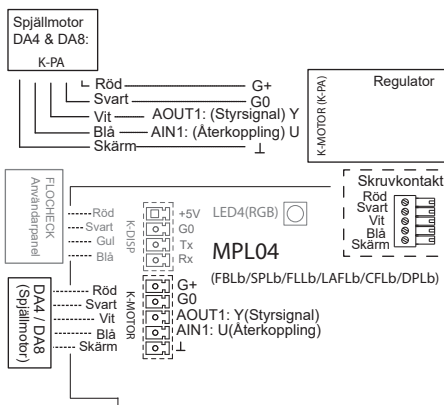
Spjällmotor
DA4 & DA8:
K-PA

Röd — G+
Svart — G0
Vit — AOUT1: (Styrsignal) Y
Blå — AIN1: (Återkoppling) U
Skärm — ⊥

K-MOTOR (K-PA)
Regulator

FLOCHECK
Användarpanel

Röd
Svart
Gul
Blå

K-DISP
+5V
G0
Tx
Rx

LED4(RGB)

Skruvkontakt
Röd
Svart
Vit
Blå
Skärm

MPL04
(FBLb/SPLb/FLLb/LAFLb/CFLb/DPLb)

DA4 / DA8
(Spjällmotor)

Röd
Svart
Vit
Blå
Skärm

K-MOTOR
G+
G0
AOUT1: Y(Styrsignal)
AIN1: U(Återkoppling)
⊥